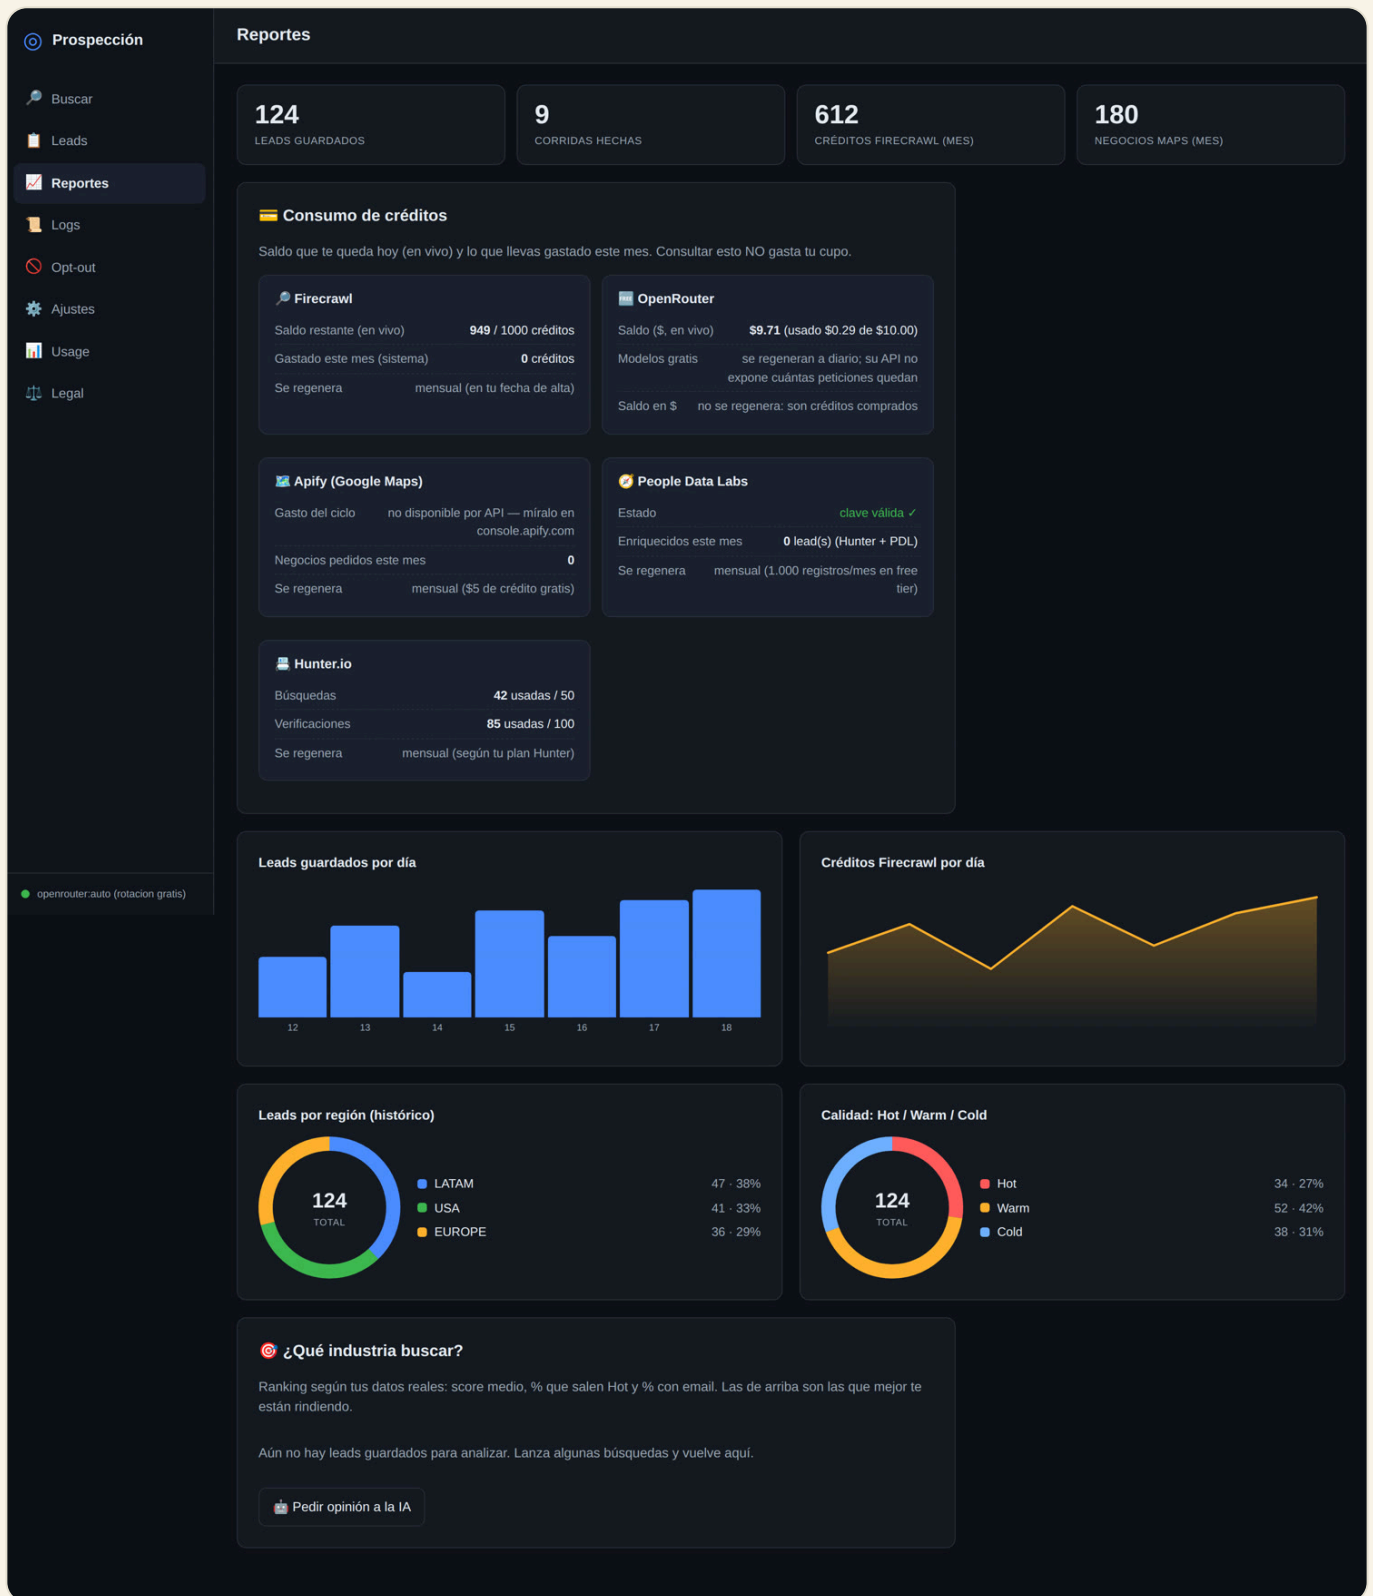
◎ Prospección

🔎 Buscar
📋 Leads
📈 Reportes
📜 Logs
🚫 Opt-out
⚙️ Ajustes
📊 Usage
⚖️ Legal

openrouter:auto (rotacion gratis)

Reportes

124
LEADS GUARDADOS

9
CORRIDAS HECHAS

612
CRÉDITOS FIRECRAWL (MES)

180
NEGOCIOS MAPS (MES)

💳 Consumo de créditos

Saldo que te queda hoy (en vivo) y lo que llevas gastado este mes. Consultar esto NO gasta tu cupo.

🔎 Firecrawl
Saldo restante (en vivo) 949 / 1000 créditos
Gastado este mes (sistema) 0 créditos
Se regenera mensual (en tu fecha de alta)

🆓 OpenRouter
Saldo ($, en vivo) $9.71 (usado $0.29 de $10.00)
Modelos gratis se regeneran a diario; su API no expone cuántas peticiones quedan
Saldo en $ no se regenera: son créditos comprados

🗺️ Apify (Google Maps)
Gasto del ciclo no disponible por API — míralo en console.apify.com
Negocios pedidos este mes 0
Se regenera mensual ($5 de crédito gratis)

🧭 People Data Labs
Estado clave válida ✓
Enriquecidos este mes 0 lead(s) (Hunter + PDL)
Se regenera mensual (1.000 registros/mes en free tier)

📇 Hunter.io
Búsquedas 42 usadas / 50
Verificaciones 85 usadas / 100
Se regenera mensual (según tu plan Hunter)

Leads guardados por día
12 13 14 15 16 17 18

Créditos Firecrawl por día

Leads por región (histórico)
124
TOTAL
LATAM 47 · 38%
USA 41 · 33%
EUROPE 36 · 29%

Calidad: Hot / Warm / Cold
124
TOTAL
Hot 34 · 27%
Warm 52 · 42%
Cold 38 · 31%

🎯 ¿Qué industria buscar?

Ranking según tus datos reales: score medio, % que salen Hot y % con email. Las de arriba son las que mejor te están rindiendo.

Aún no hay leads guardados para analizar. Lanza algunas búsquedas y vuelve aquí.

🤖 Pedir opinión a la IA